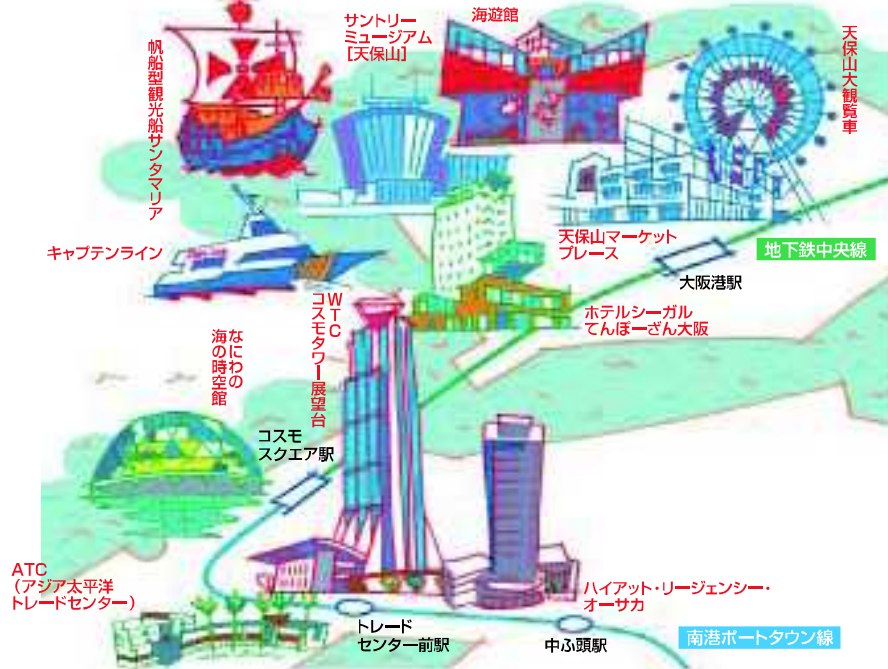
帆船型観光船サンタマリア

サントリーミュージアム【天保山】

海遊館

天保山大観覧車

キャプテンライン

天保山マーケットプレース

地下鉄中央線

大阪港駅

WTCコスモタワー展望台

ホテルシーガルてんぽーざん大阪

なにわの海の時空館

コスモスクエア駅

ATC（アジア太平洋トレードセンター）

トレードセンター前駅

中ふ頭駅

ハイアット・リージェンシー・オーサカ

南港ポートタウン線